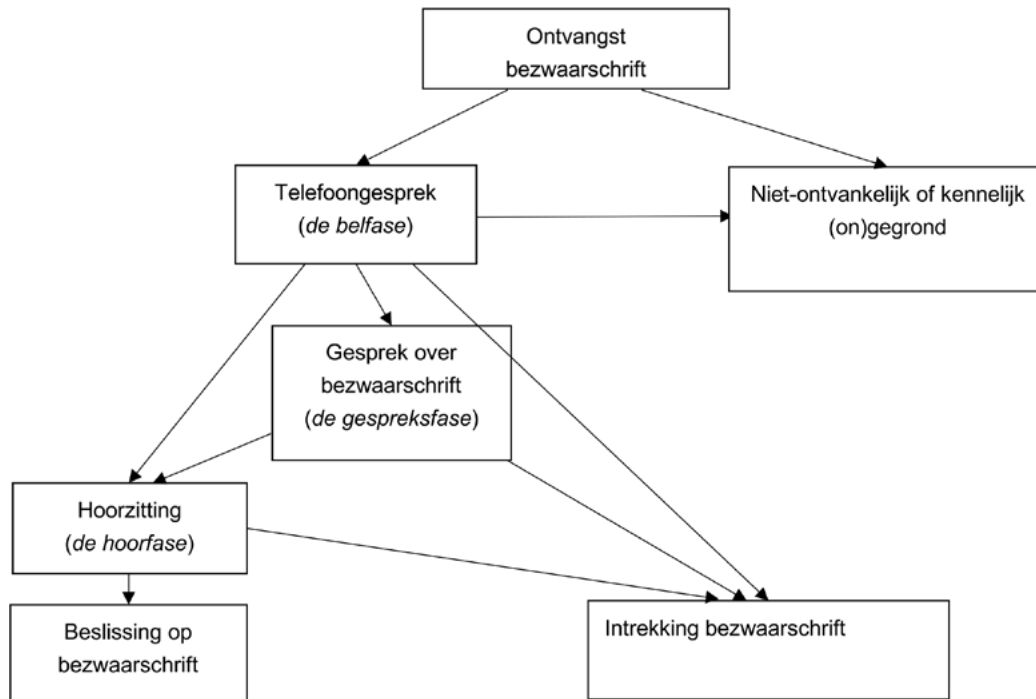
Ontvangst bezwaarschrift

Telefoongesprek (de belfase)

Niet-ontvankelijk of kennelijk (on)gegrond

Gesprek over bezwaarschrift (de gespreksfase)

Hoorzitting (de hoorfase)

Beslissing op bezwaarschrift

Intrekking bezwaarschrift